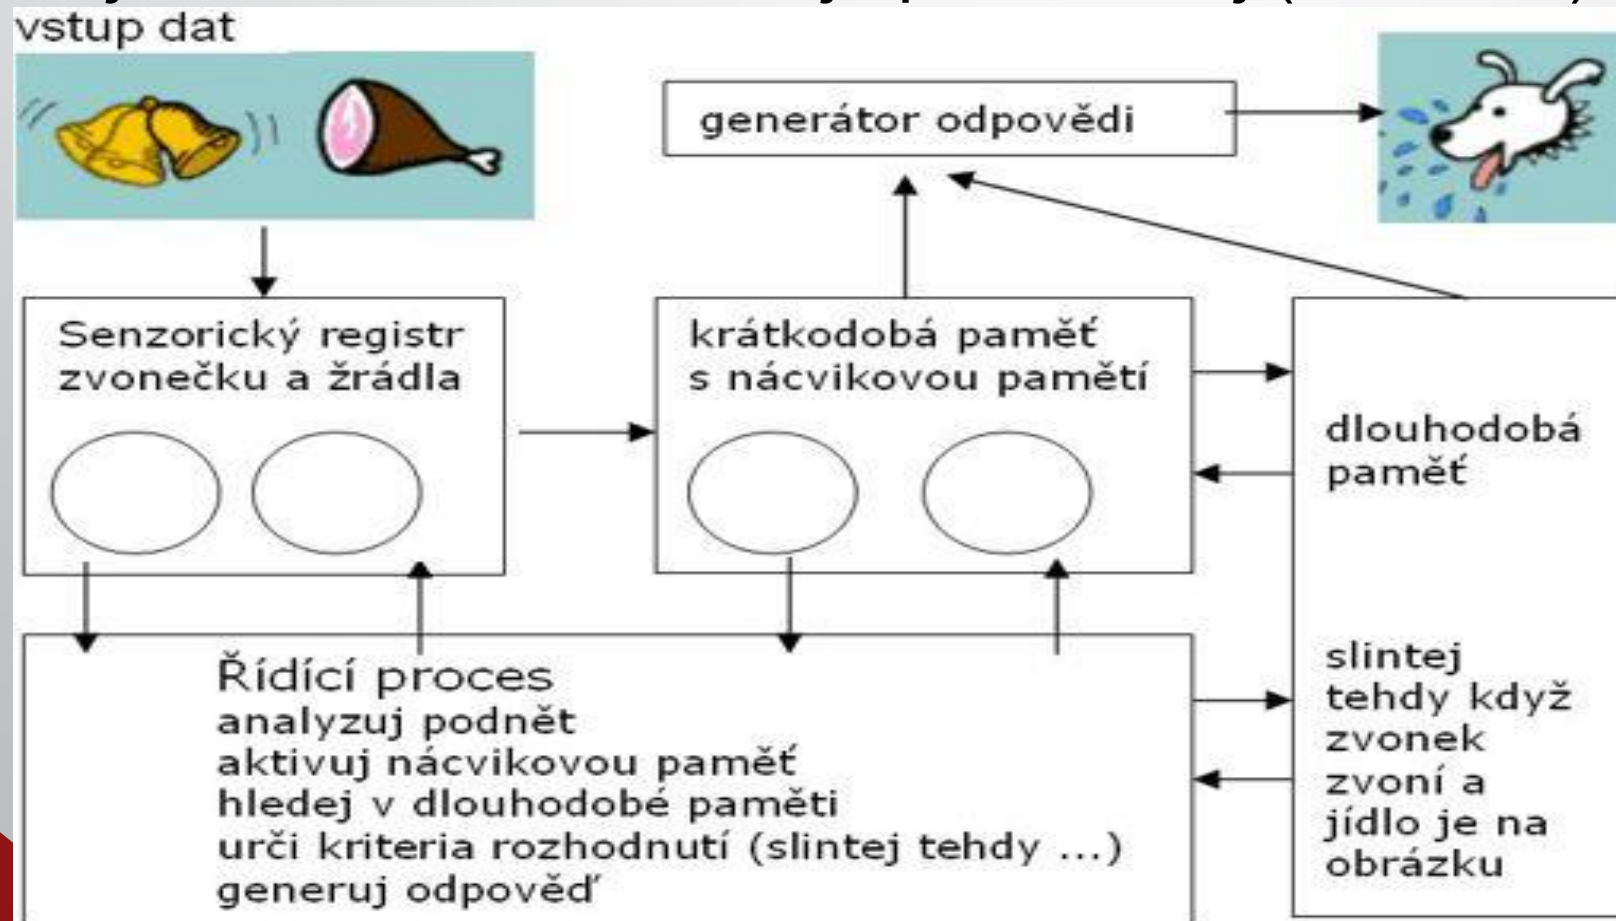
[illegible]
vstup dat

generátor odpovědi

Senzorický registr zvonečku a žrádla

krátkodobá paměť s nácvikovou pamětí

dlouhodobá paměť

Řídící proces
analyzuj podnět
aktivuj nácvikovou paměť
hledej v dlouhodobé paměti
urči kriteria rozhodnutí (slintej tehdy ...)
generuj odpověď

slintej tehdy když zvonek zvoní a jídlo je na obrázku